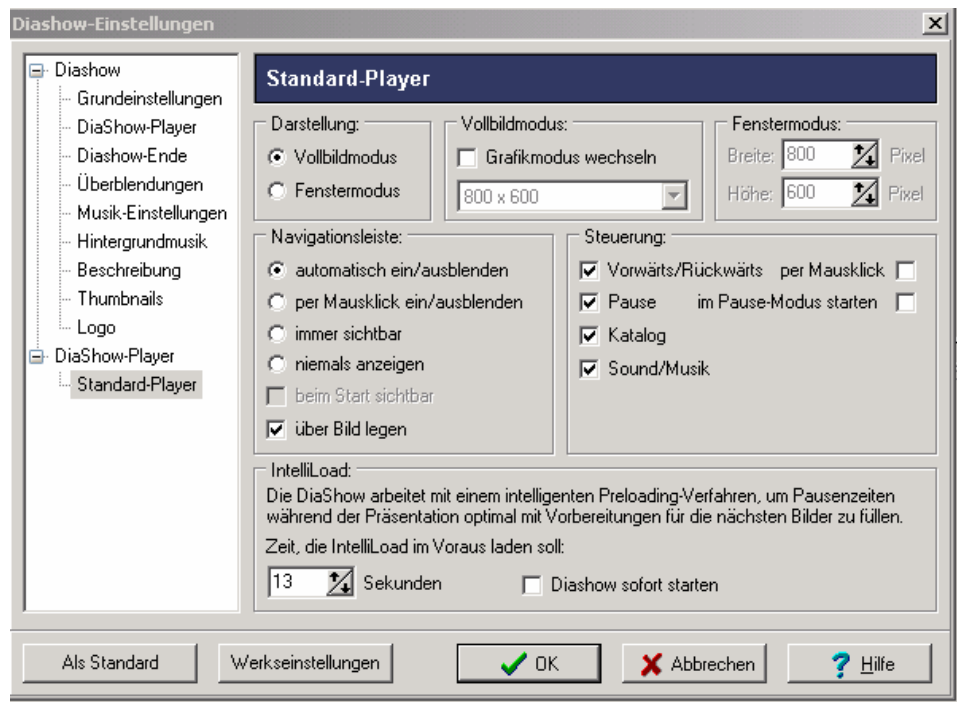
Diashow-Einstellungen

Diashow
Grundeinstellungen
DiaShow-Player
Diashow-Ende
Überblendungen
Musik-Einstellungen
Hintergrundmusik
Beschreibung
Thumbnails
Logo
DiaShow-Player
Standard-Player

Standard-Player

Darstellung:
Vollbildmodus
Fenstermodus

Vollbildmodus:
Grafikmodus wechseln
800 x 600

Fenstermodus:
Breite: 800 Pixel
Höhe: 600 Pixel

Navigationsleiste:
automatisch ein/ausblenden
per Mausklick ein/ausblenden
immer sichtbar
niemals anzeigen
beim Start sichtbar
über Bild legen

Steuerung:
Vorwärts/Rückwärts per Mausklick
Pause im Pause-Modus starten
Katalog
Sound/Musik

IntelliLoad:
Die DiaShow arbeitet mit einem intelligenten Preloading-Verfahren, um Pausenzeiten während der Präsentation optimal mit Vorbereitungen für die nächsten Bilder zu füllen.
Zeit, die IntelliLoad im Voraus laden soll:
13 Sekunden
Diashow sofort starten

Als Standard
Werkseinstellungen
OK
Abbrechen
Hilfe